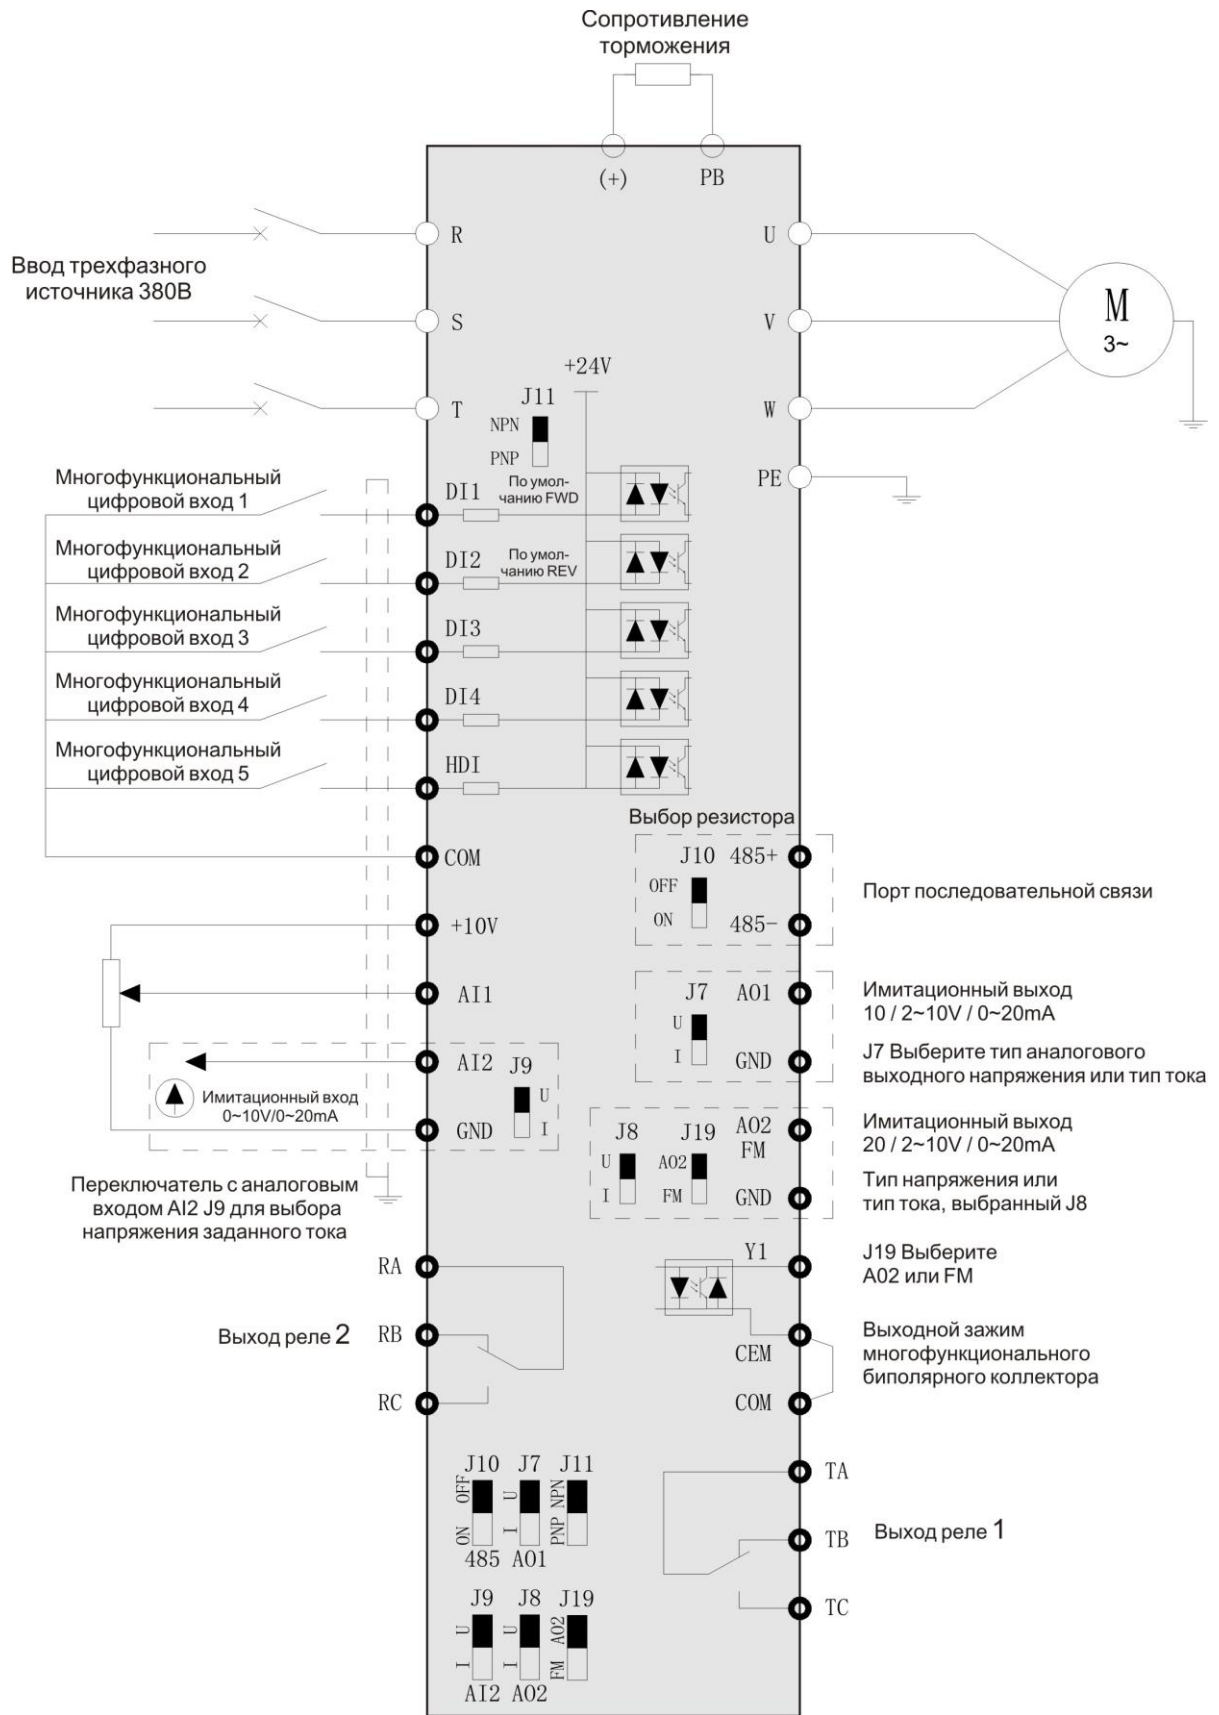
Сопротивление торможения

(+) PB

R
S
T

Ввод трехфазного источника 380В

U
V
W
PE

M
3~

+24V
J11
NPN
PNP

Многофункциональный цифровой вход 1
DI1
По умолчанию FWD

Многофункциональный цифровой вход 2
DI2
По умолчанию REV

Многофункциональный цифровой вход 3
DI3

Многофункциональный цифровой вход 4
DI4

Многофункциональный цифровой вход 5
HDI

COM

Выбор резистора
J10 485+
OFF
ON
485-

Порт последовательной связи

+10V

AI1

J7 AO1
U
I
GND

Имитационный выход 10 / 2~10V / 0~20mA

J7 Выберите тип аналогового выходного напряжения или тип тока

AI2 J9
U
I
Имитационный вход 0~10V/0~20mA
GND

J8 J19 AO2 FM
U AO2
I FM
GND

Имитационный выход 20 / 2~10V / 0~20mA

Тип напряжения или тип тока, выбранный J8

Переключатель с аналоговым входом AI2 J9 для выбора напряжения заданного тока

RA
Y1
J19 Выберите AO2 или FM

Выход реле 2
RB
CEM
Выходной зажим многофункционального биполярного коллектора

RC
COM

TA
J10 J7 J11
OFF U NPN
ON I PNP
485 AO1
TB
Выход реле 1

J9 J8 J19
U U AO2
I I FM
AI2 AO2
TC